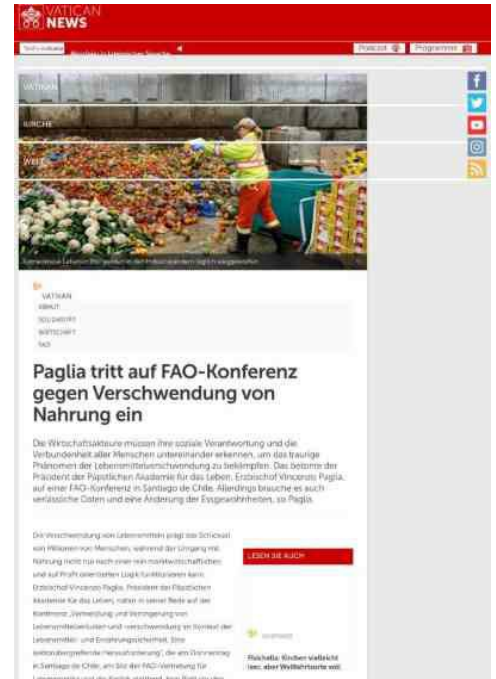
VATICAN NEWS

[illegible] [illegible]

Podcast Programme

VATIKAN

KIRCHE

WELT

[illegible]

VATIKAN
ARMUT
SOLIDARITÄT
WIRTSCHAFT
FAO

Paglia tritt auf FAO-Konferenz gegen Verschwendung von Nahrung ein

Die Wirtschaftsakteure müssen ihre soziale Verantwortung und die Verbundenheit aller Menschen untereinander erkennen, um das traurige Phänomen der Lebensmittelverschwendung zu bekämpfen. Das betonte der Präsident der Päpstlichen Akademie für das Leben, Erzbischof Vincenzo Paglia, auf einer FAO-Konferenz in Santiago de Chile. Allerdings brauche es auch verlässliche Daten und eine Änderung der Essgewohnheiten, so Paglia.

Die Verschwendung von Lebensmitteln prägt das Schicksal von Millionen von Menschen, während der Umgang mit Nahrung nicht nur nach einer rein marktwirtschaftlichen und auf Profit orientierten Logik funktionieren kann. Erzbischof Vincenzo Paglia, Präsident der Päpstlichen Akademie für das Leben, nahm in seiner Rede auf der Konferenz „Verwendung und Vermeidung von Lebensmittelverlusten und -verschwendung im Kontext der Lebensmittel- und Ernährungssicherheit. Eine weitreichende Herausforderung", die am Donnerstag in Santiago de Chile, am Sitz der FAO-Vertretung für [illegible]

LESEN SIE AUCH

Fisichella: Kirchen vielleicht leer, aber Weltkirchorte voll